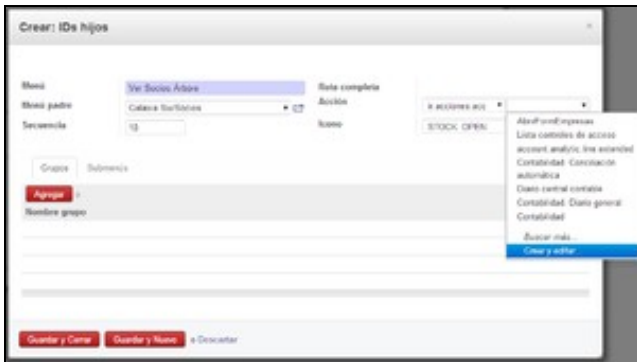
Crear: IDs hijos

×

Menú
Ver Socios Árbol
Menú padre
Cabeza Socios
Secuencia
10

Ruta completa
Acción
ir.acciones.acc
Icono
STOCK_OPEN

AbcFormEmpresas
Lista controles de acceso
account.analytic.line.extended
Contabilidad: Conciliación automática
Diario central contable
Contabilidad: Diario general
Contabilidad
Buscar más...
Crear y editar...

Grupos
Submenú

Agregar
Nombre grupo

Guardar y Cerrar
Guardar y Nuevo
o Descartar